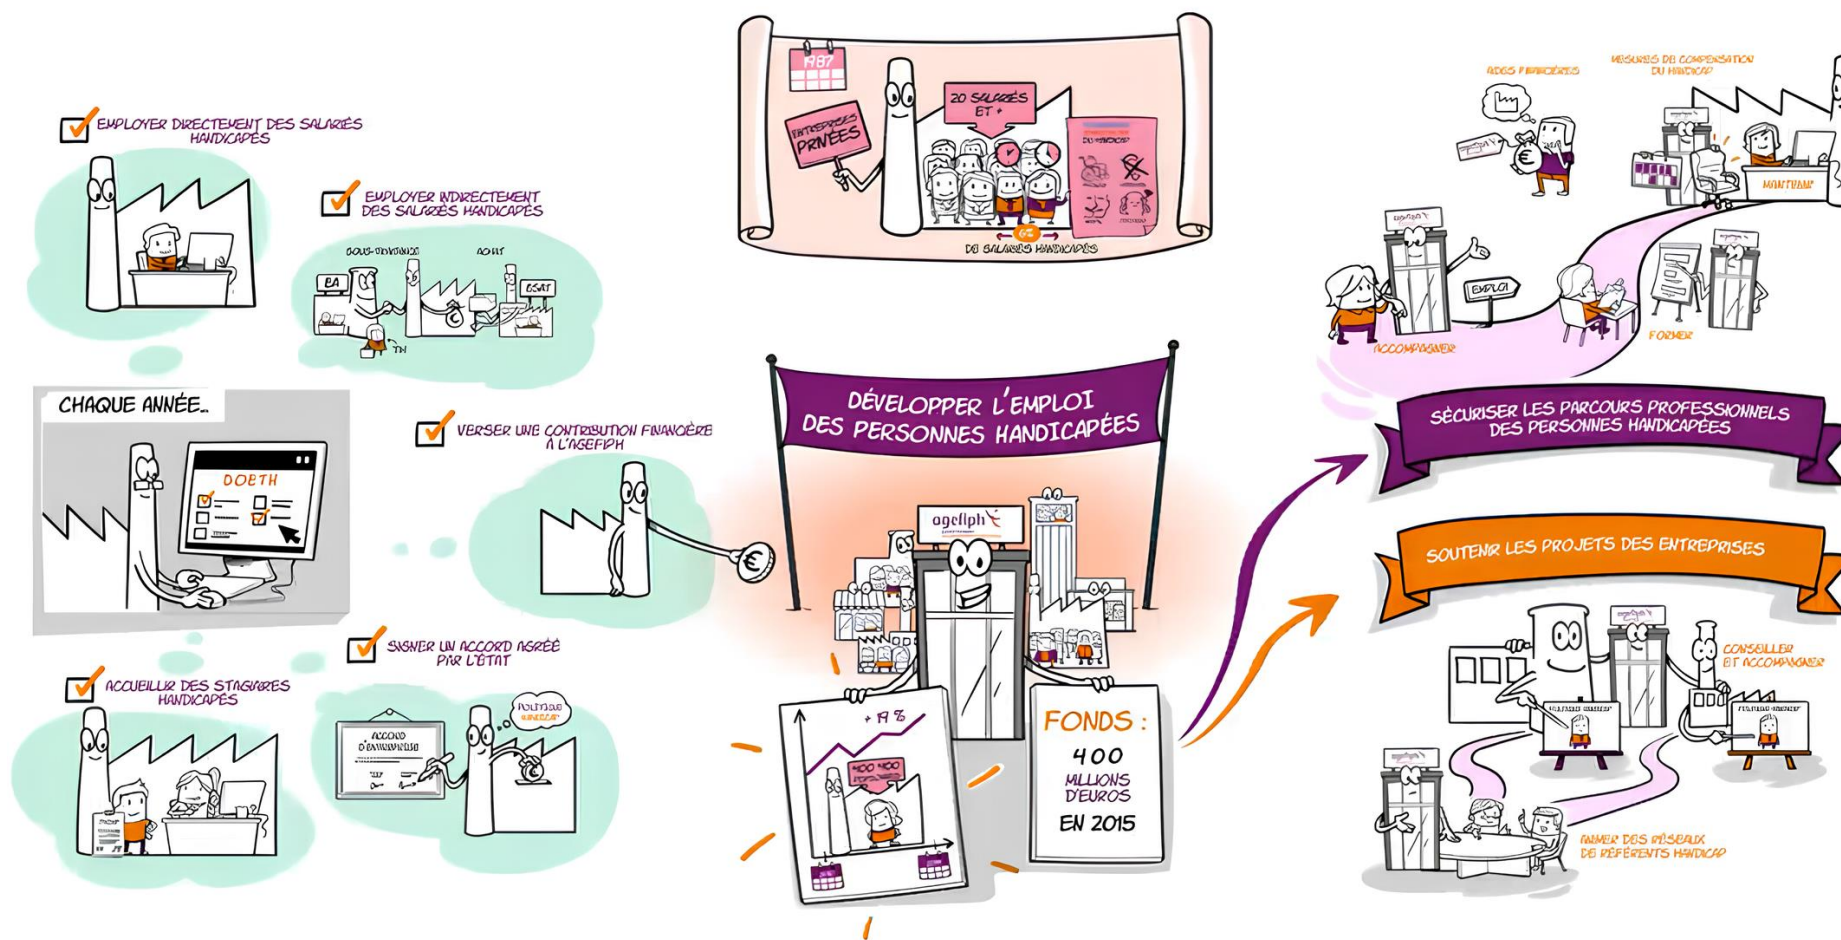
EMPLOYER DIRECTEMENT DES SALARIÉS HANDICAPÉS

EMPLOYER INDIRECTEMENT DES SALARIÉS HANDICAPÉS

SOUS-TRAITANCE

ACHAT

EA

ESAT

TH

CHAQUE ANNÉE..

DOETH

VERSER UNE CONTRIBUTION FINANCIÈRE À L'AGEFIPH

SIGNER UN ACCORD AGRÉÉ PAR L'ÉTAT

ACCUEILLIR DES STAGIAIRES HANDICAPÉS

ACCORD D'ENTREPRISE

POLITIQUE HANDICAP

1987

ENTREPRISES PRIVÉES

20 SALARIÉS ET +

6%

DE SALARIÉS HANDICAPÉS

DÉVELOPPER L'EMPLOI DES PERSONNES HANDICAPÉES

agefiph

+19%

400 400

FONDS : 400 MILLIONS D'EUROS EN 2015

AIDES FINANCIÈRES

MESURES DE COMPENSATION DU HANDICAP

MAINTENIR

EMPLOI

ACCOMPAGNER

FORMER

SÉCURISER LES PARCOURS PROFESSIONNELS DES PERSONNES HANDICAPÉES

SOUTENIR LES PROJETS DES ENTREPRISES

CONSEILLER ET ACCOMPAGNER

ANIMER DES RÉSEAUX DE RÉFÉRENTS HANDICAP